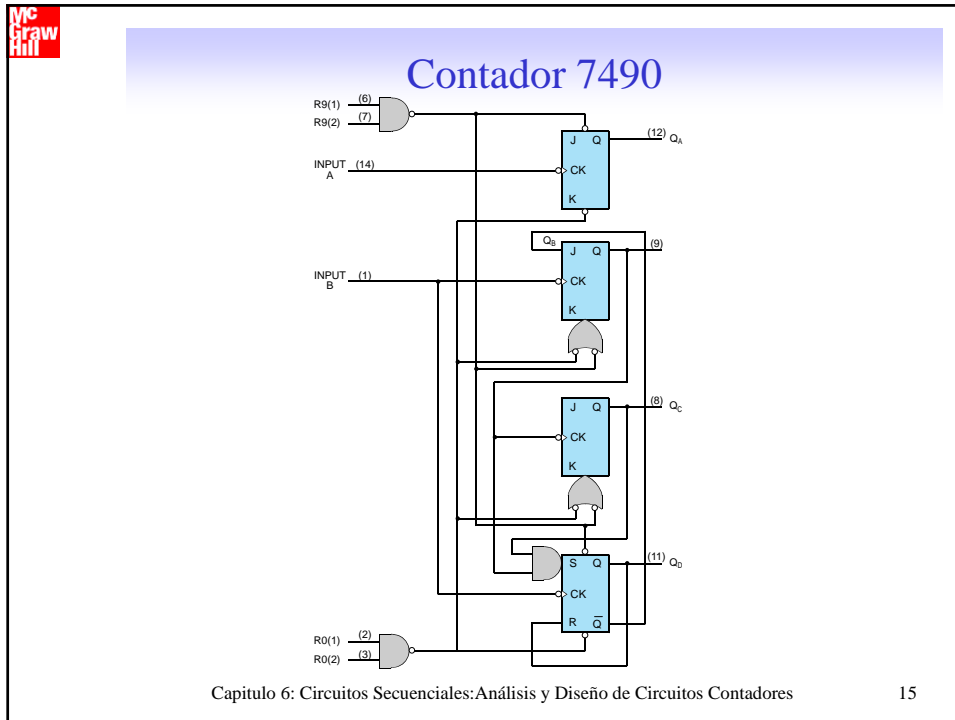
Mc
Graw
Hill

Contador 7490

R9(1) (6)
R9(2) (7)

J Q (12) $Q_A$
INPUT A (14)
CK
K

$Q_B$
J Q (9)
INPUT B (1)
CK
K

J Q (8) $Q_C$
CK
K

S Q (11) $Q_D$
CK
R $\overline{Q}$

R0(1) (2)
R0(2) (3)

Capitulo 6: Circuitos Secuenciales:Análisis y Diseño de Circuitos Contadores 15